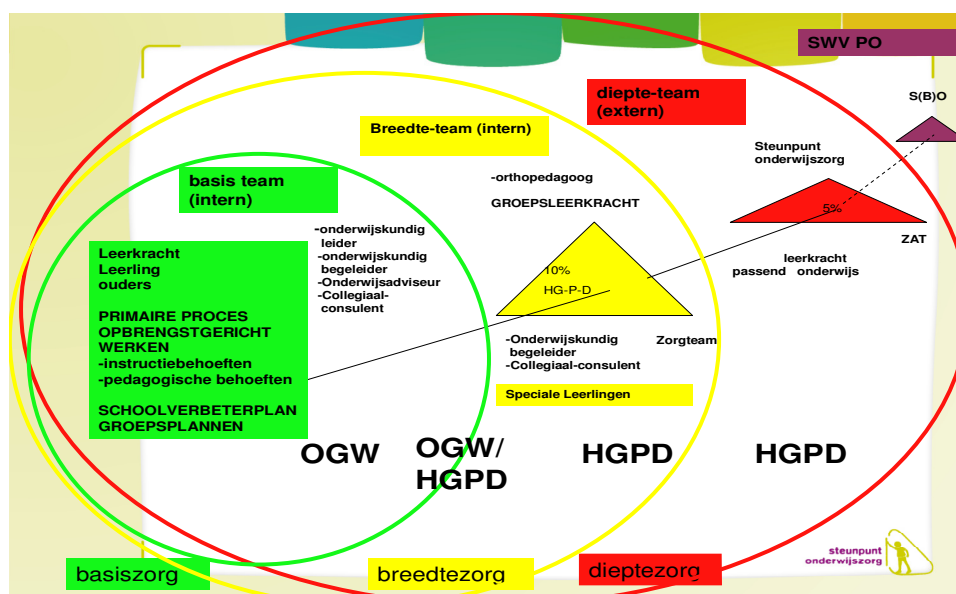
SWV PO

diepte-team (extern)

S(B)O

Breedte-team (intern)

Steunpunt onderwijszorg

basis team (intern)

-orthopedagoog

GROEPSLEERKRACHT

5%

ZAT

-onderwijskundig leider
-onderwijskundig begeleider
-Onderwijsadviseur
-Collegiaal-consulent

Leerkracht
Leerling
ouders

leerkracht passend onderwijs

10%

HG-P-D

PRIMAIRE PROCES
OPBRENGSTGERICHT WERKEN
-instructiebehoeften
-pedagogische behoeften

-Onderwijskundig begeleider
-Collegiaal-consulent

Zorgteam

Speciale Leerlingen

SCHOOLVERBETERPLAN
GROEPSPLANNEN

OGW

OGW/ HGPD

HGPD

HGPD

steunpunt onderwijszorg

basiszorg

breedtezorg

dieptezorg